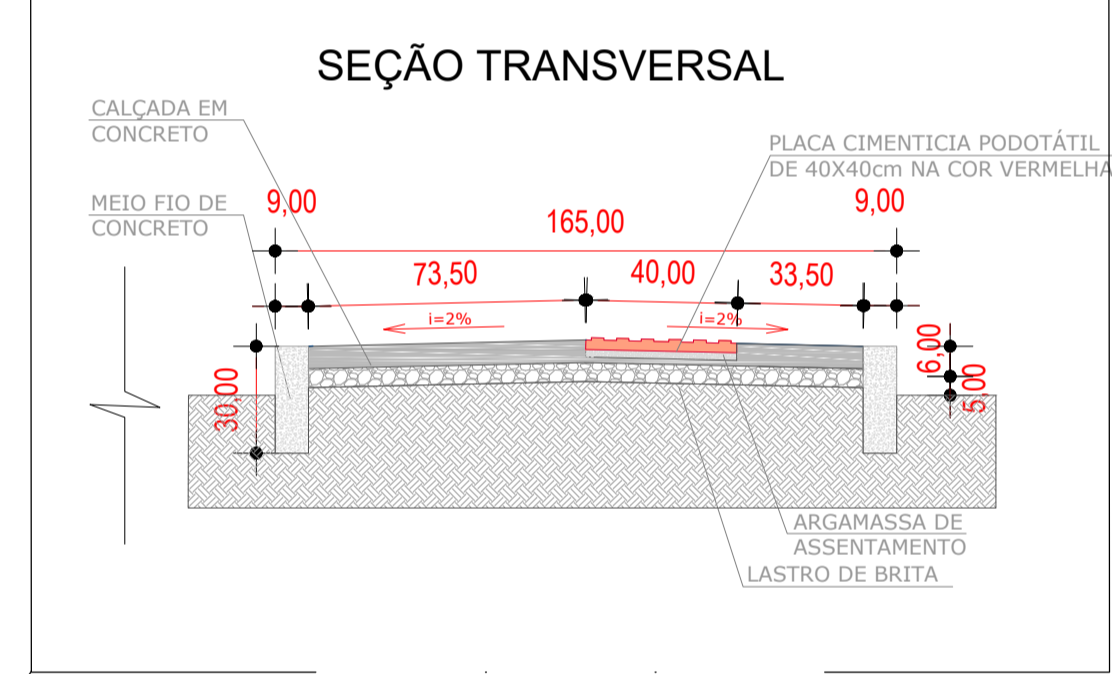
SEÇÃO TRANSVERSAL

CALÇADA EM CONCRETO

MEIO FIO DE CONCRETO

PLACA CIMENTICIA PODOTÁTIL DE 40X40cm NA COR VERMELHA

9,00

165,00

9,00

73,50

40,00

33,50

i=2%

i=2%

6,00

5,00

30,00

ARGAMASSA DE ASSENTAMENTO

LASTRO DE BRITA